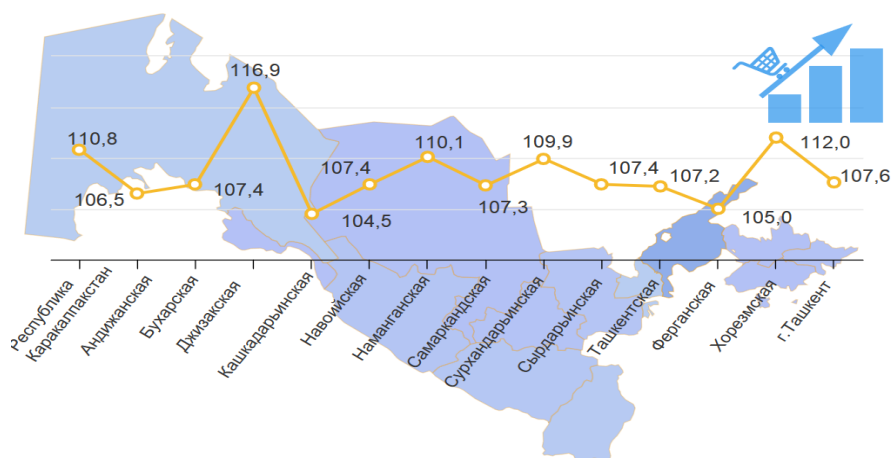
110,8
106,5
107,4
116,9
104,5
107,4
110,1
107,3
109,9
107,4
107,2
105,0
112,0
107,6

Республика Каракалпакстан
Андижанская
Бухарская
Джизакская
Кашкадарьинская
Навоийская
Наманганская
Самаркандская
Сурхандарьинская
Сырдарьинская
Ташкентская
Ферганская
Хорезмская
г.Ташкент